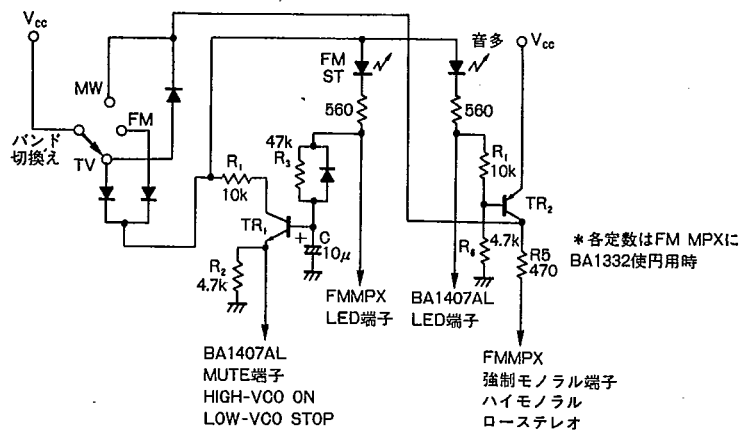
$V_{cc}$

MW

FM

バンド切換え

TV

FM ST

560

音多

$V_{cc}$

560

47k

$R_3$

$R_1$

10k

$R_1$

10k

$TR_2$

$TR_1$

C

10μ

$R_2$

4.7k

$R_6$

4.7k

R5

470

＊各定数はFM MPXにBA1332使円用時

FMMPX
LED端子

BA1407AL
LED端子

BA1407AL
MUTE端子
HIGH-VCO ON
LOW-VCO STOP

FMMPX
強制モノラル端子
ハイモノラル
ローステレオ